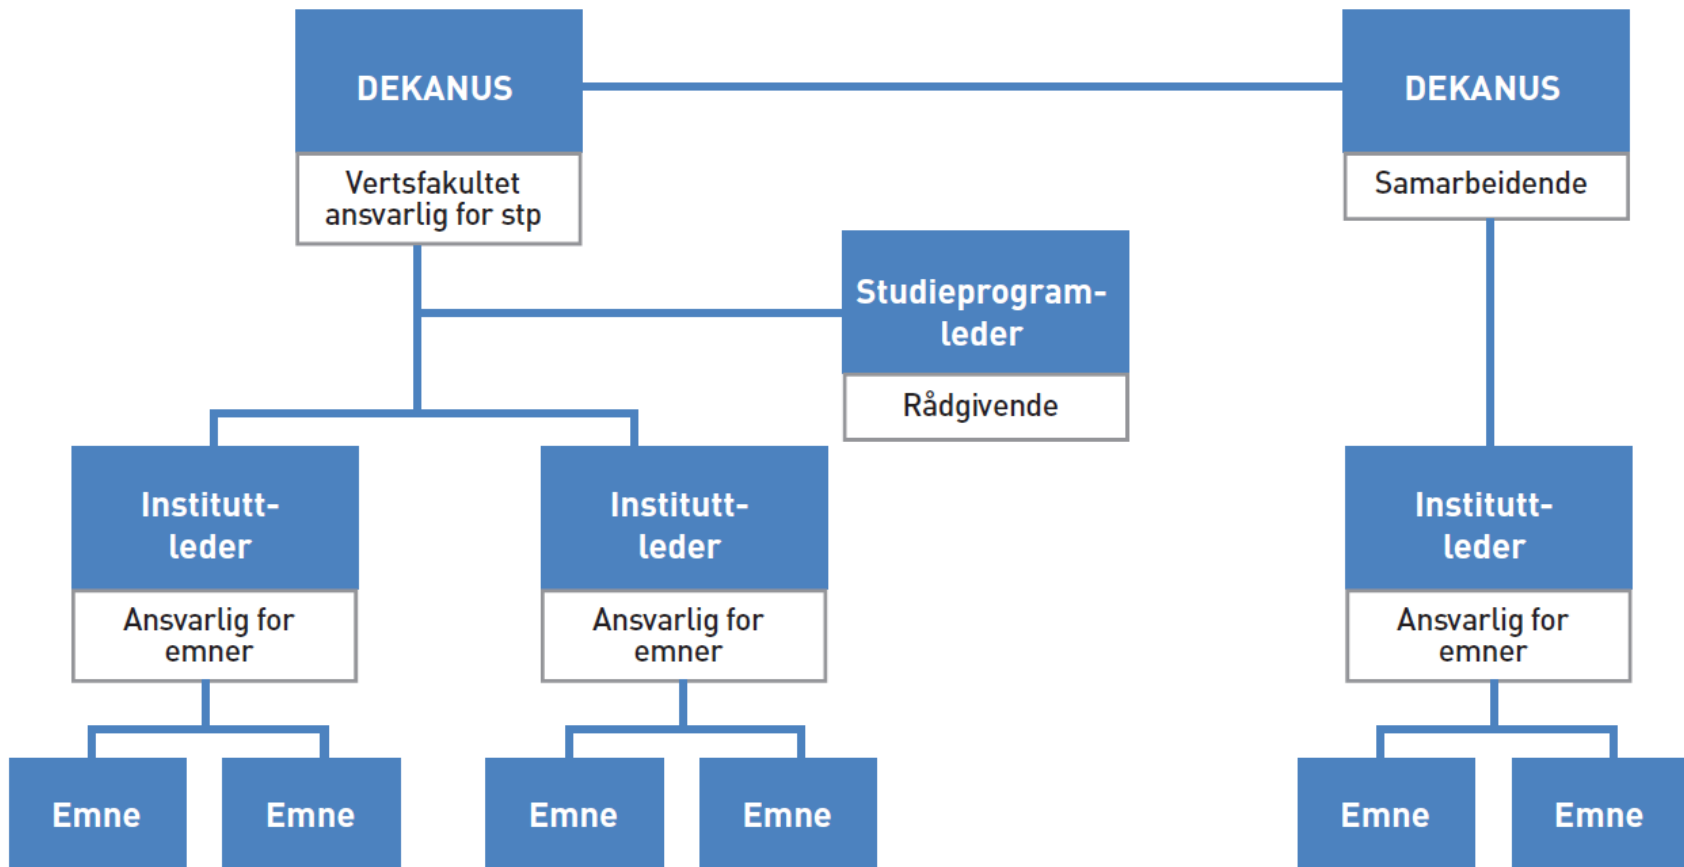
DEKANUS

Vertsfakultet ansvarlig for stp

DEKANUS

Samarbeidende

Studieprogramleder

Rådgivende

Instituttleder

Ansvarlig for emner

Instituttleder

Ansvarlig for emner

Instituttleder

Ansvarlig for emner

Emne

Emne

Emne

Emne

Emne

Emne